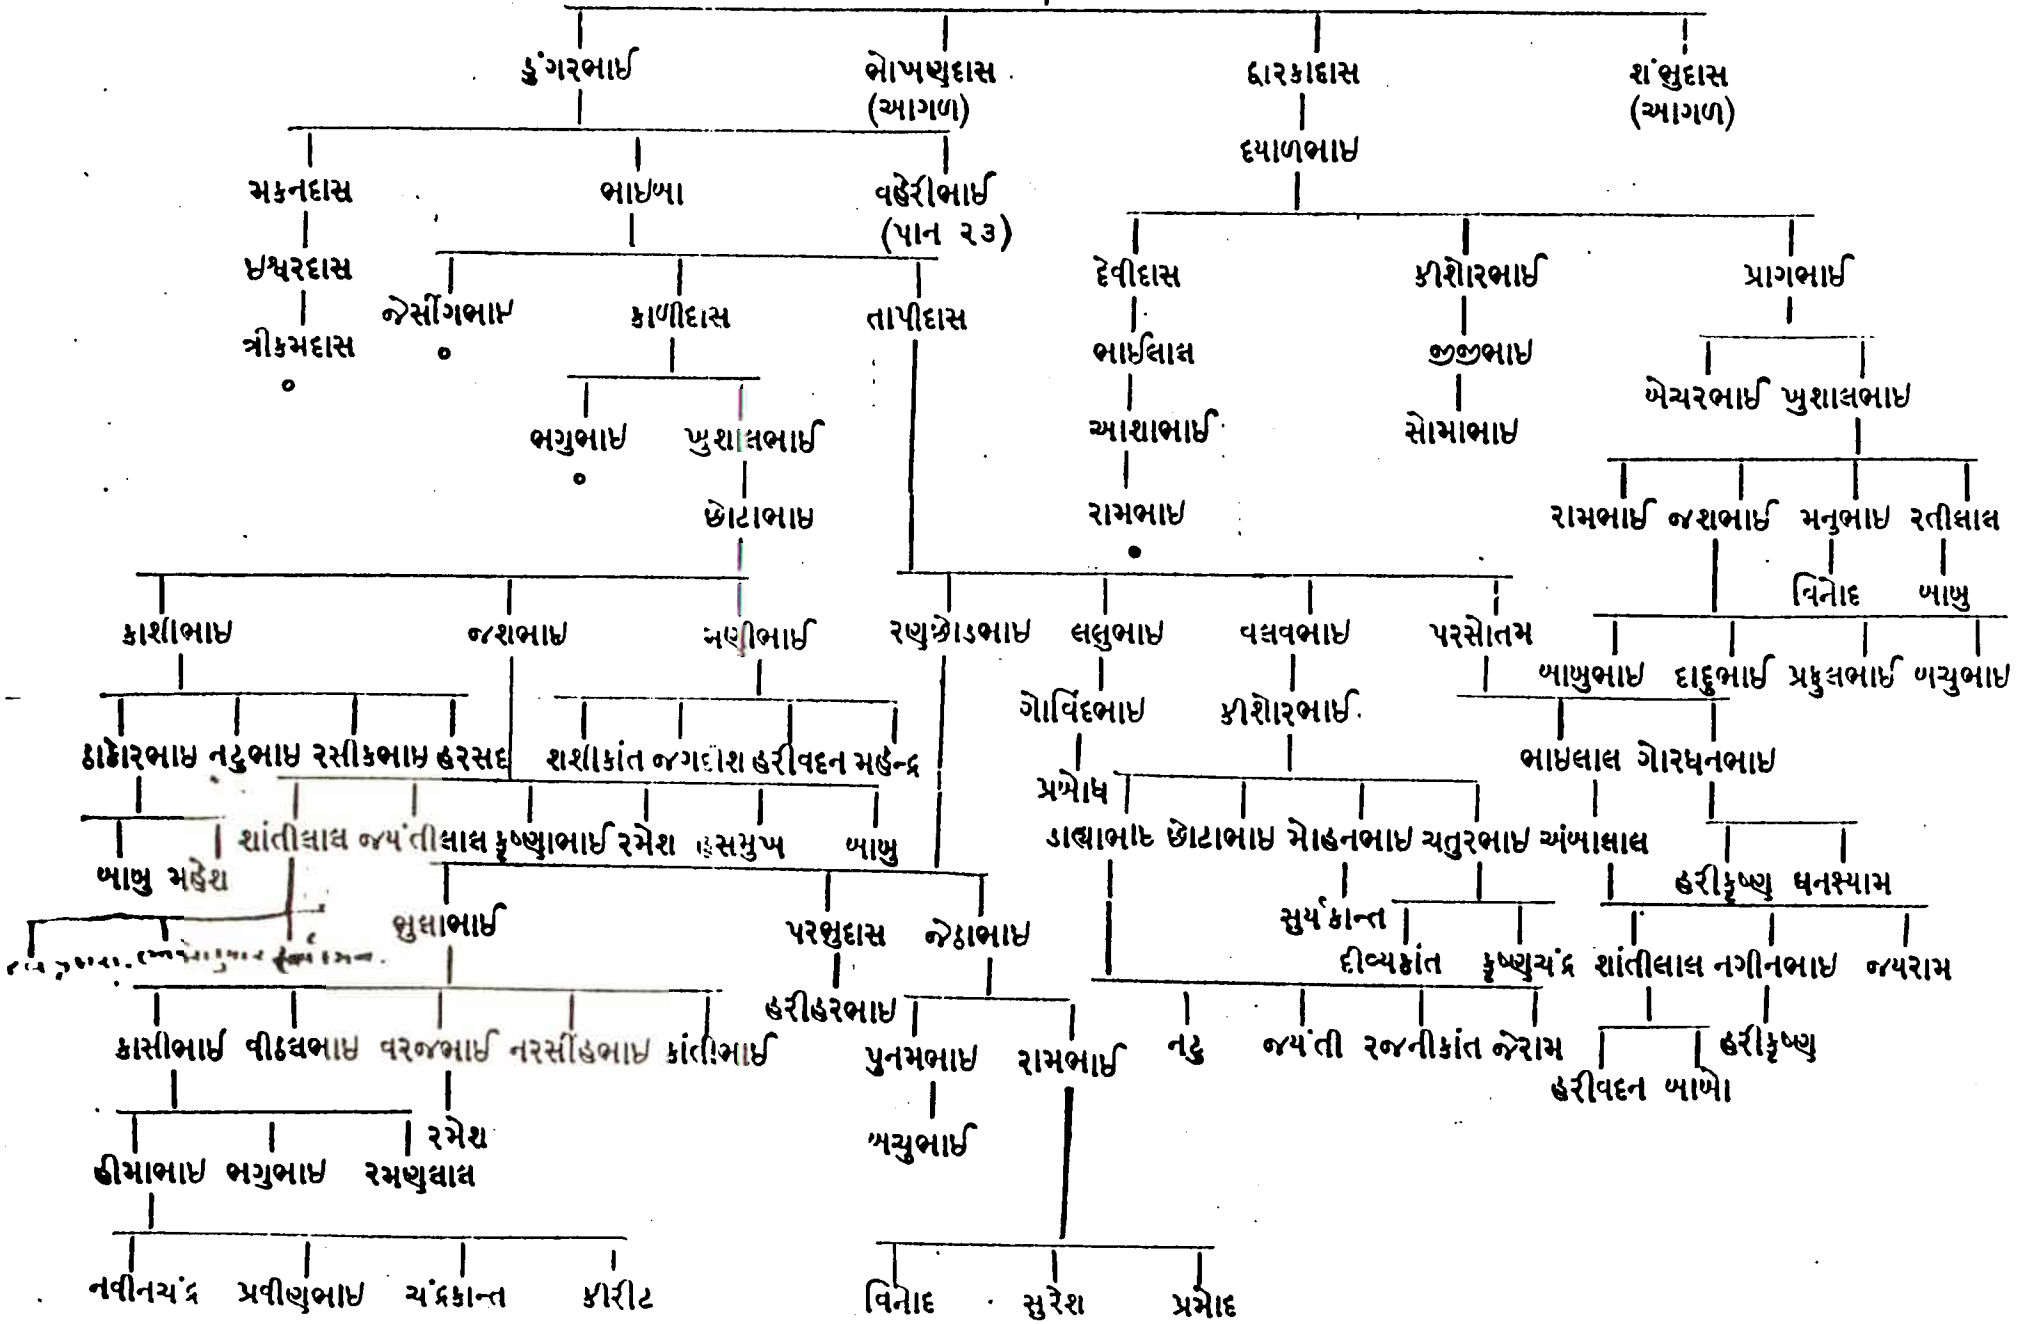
ડુંગરભાઈ
ભોખણદાસ (આગળ)
દ્વારકાદાસ
શંભુદાસ (આગળ)

મકનદાસ
ઇશ્વરદાસ
ત્રીકમદાસ

ભાઇબા
વહેરીભાઈ (પાન ૨૩)

દયાળભાઇ

જેસીંગભાઇ
કાળીદાસ
તાપીદાસ

દેવીદાસ
ભાઈલાલ
આશાભાઈ
રામભાઇ

કીશોરભાઈ
જીજીભાઇ
સોમાભાઇ

પ્રાગભાઈ
એચરભાઈ ખુશાલભાઇ

ભગુભાઇ
ખુશાલભાઈ
છોટાભાઇ

રામભાઈ જશભાઈ મનુભાઇ રતીલાલ
વિનોદ બાબુ

કાશીભાઇ
જશભાઇ
મણીભાઈ

રણછોડભાઇ
લલુભાઇ
વલ્લભભાઇ
પરસોતમ

બાબુભાઇ દાદુભાઈ પ્રફુલભાઈ બચુભાઇ

ગોવિંદભાઇ
કીશોરભાઈ

ઠાકોરભાઇ નટુભાઇ રસીકભાઇ હરસદ
શશીકાંત જગદીશ હરીવદન મહેન્દ્ર

ભાઇલાલ ગોરધનભાઇ

પ્રબોધ

શાંતીલાલ જયંતીલાલ કૃષ્ણાભાઈ રમેશ હસમુખ બાબુ

ડાહ્યાભાઇ છોટાભાઇ મોહનભાઇ ચતુરભાઇ અંબાલાલ

બાબુ મહેશ

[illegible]

હરીકૃષ્ણ ઘનશ્યામ

ગુલાભાઈ

પરશુદાસ
જેઠાભાઇ

સુર્યકાન્ત
દીવ્યકાંત કૃષ્ણચંદ્ર

શાંતીલાલ નગીનભાઇ જયરામ

હરીહરભાઇ

કાસીભાઈ વીઠલભાઇ વરજભાઈ નરસીંહભાઇ કાંતીભાઈ

પુનમભાઇ રામભાઈ

નટુ જયંતી રજનીકાંત જેરામ

હરીકૃષ્ણ
હરીવદન બાબો

બચુભાઈ

રમેશ
હીમાભાઇ ભગુભાઇ રમણલાલ

નવીનચંદ્ર પ્રવીણભાઇ ચંદ્રકાન્ત કીરીટ

વિનોદ સુરેશ પ્રમોદ